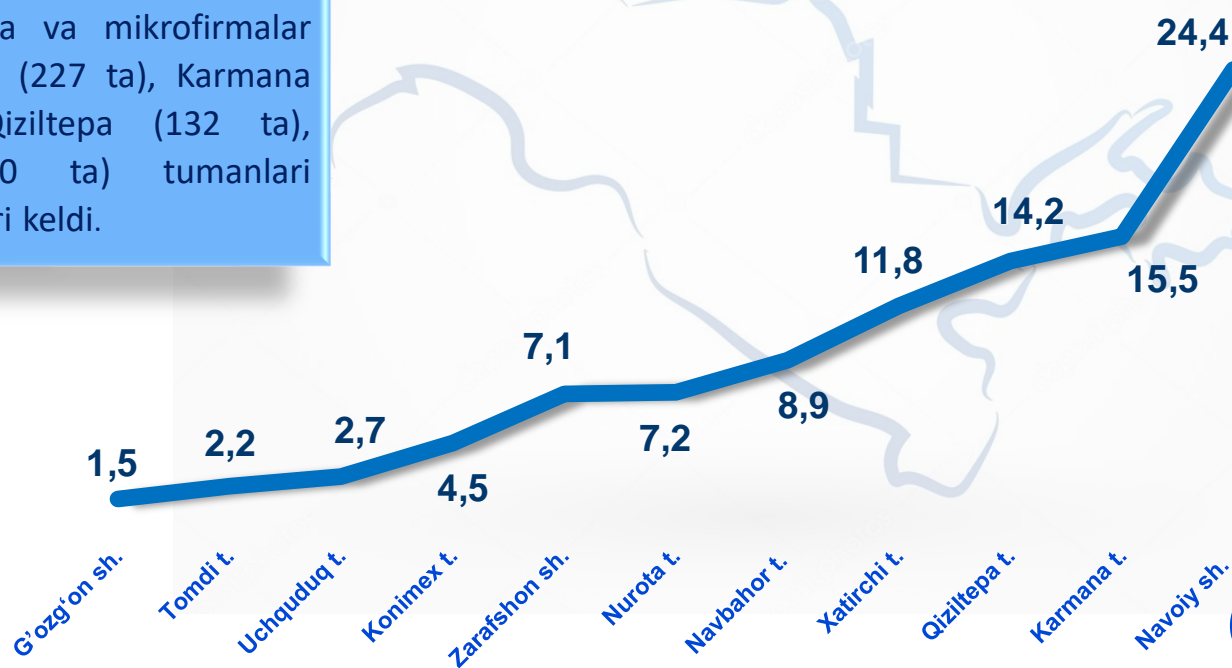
a va mikrofirmalar (227 ta), Karmana Qiziltepa (132 ta), 0 ta) tumanlari ri keldi.

24,4
14,2
11,8
15,5
7,1
8,9
2,7
2,2
7,2
1,5
4,5

G'ozg'on sh.
Tomdi t.
Uchquduq t.
Konimex t.
Zarafshon sh.
Nurota t.
Navbahor t.
Xatirchi t.
Qiziltepa t.
Karmana t.
Navoiy sh.